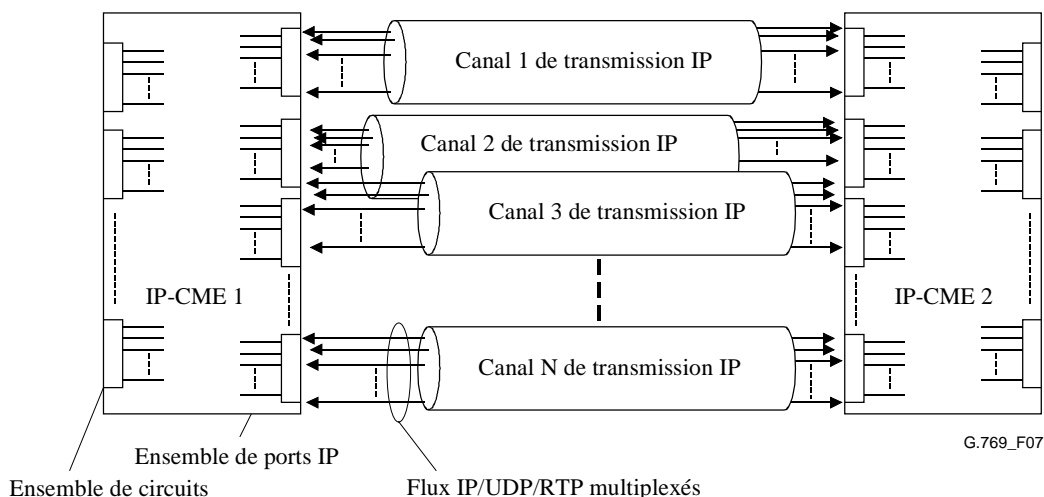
Canal 1 de transmission IP

Canal 2 de transmission IP

Canal 3 de transmission IP

IP-CME 1

IP-CME 2

Canal N de transmission IP

G.769_F07

Ensemble de ports IP

Ensemble de circuits

Flux IP/UDP/RTP multiplexés